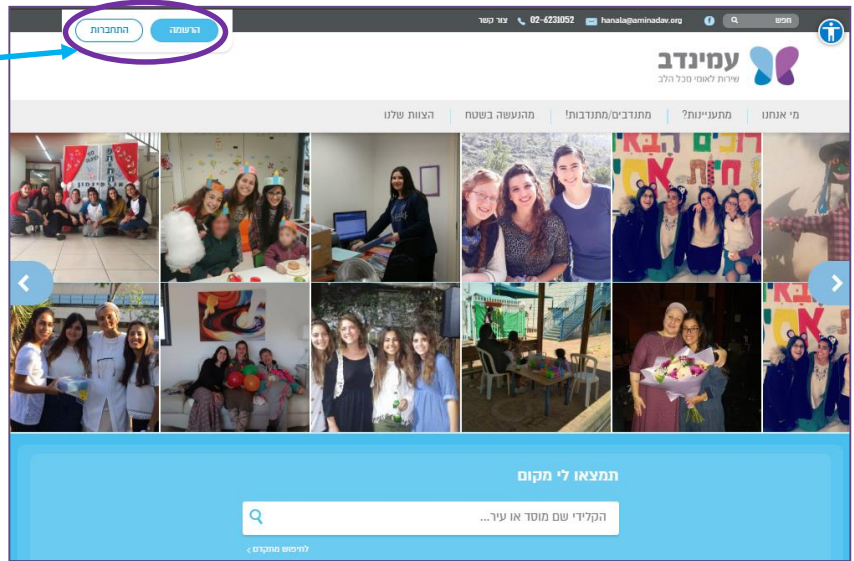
הרשמה התחברות

צור קשר 02-6231052 hanala@aminadav.org חפש

עמינדב
שירות לאומי מכל הלב

מי אנחנו | מתעניינות? | מתנדבים/מתנדבות! | מהנעשה בשטח | הצוות שלנו

רוקים הבא
חוות

תמצאו לי מקום

הקלידי שם מוסד או עיר...

לחיפוש מתקדם >